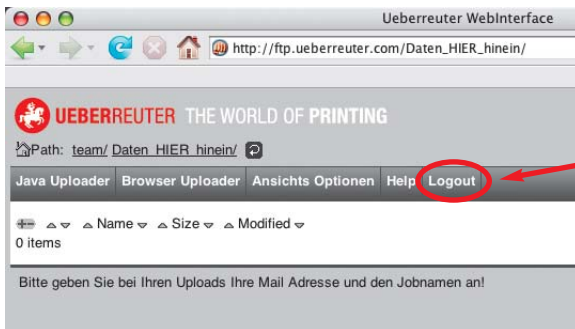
Ueberreuter WebInterface

http://ftp.ueberreuter.com/Daten_HIER_hinein/

UEBERREUTER THE WORLD OF PRINTING

Path: team/ Daten_HIER_hinein/

Java Uploader | Browser Uploader | Ansichts Optionen | Help | Logout

Name Size Modified
0 items

Bitte geben Sie bei Ihren Uploads Ihre Mail Adresse und den Jobnamen an!